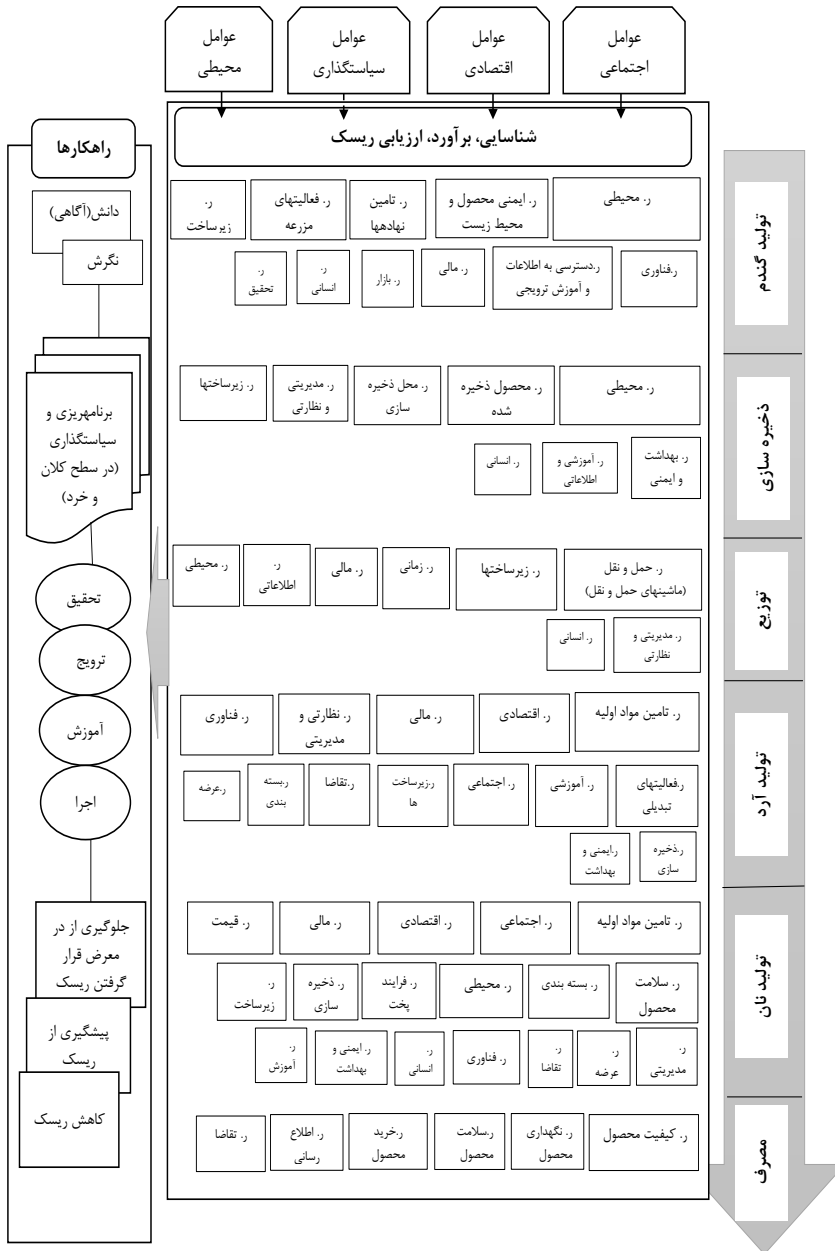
عوامل اجتماعی

عوامل اقتصادی

عوامل سیاستگذاری

عوامل محیطی

شناسایی، برآورد، ارزیابی ریسک

تولید گندم

ر. محیطی

ر. ایمنی محصول و محیط زیست

ر. تامین نهادها

ر. فعالیتهای مزرعه

ر. زیرساخت

ر.فناوری

ر.دسترسی به اطلاعات و آموزش ترویجی

ر. مالی

ر. بازار

ر. انسانی

ر. تحقیق

ذخیره سازی

ر. محیطی

ر. محصول ذخیره شده

ر. محل ذخیره سازی

ر. مدیریتی و نظارتی

ر. زیرساختها

ر. بهداشت و ایمنی

ر. آموزشی و اطلاعاتی

ر. انسانی

توزیع

ر. حمل و نقل (ماشینهای حمل و نقل)

ر. زیرساختها

ر. زمانی

ر. مالی

ر. اطلاعاتی

ر. محیطی

ر. مدیریتی و نظارتی

ر. انسانی

تولید آرد

ر. تامین مواد اولیه

ر. اقتصادی

ر. مالی

ر. نظارتی و مدیریتی

ر. فناوری

ر.فعالیتهای تبدیلی

ر. آموزشی

ر. اجتماعی

ر.زیرساخت ها

ر.تقاضا

ر.بسته بندی

ر.عرضه

ر.ذخیره سازی

ر.ایمنی و بهداشت

تولید نان

ر. تامین مواد اولیه

ر. اجتماعی

ر. اقتصادی

ر. مالی

ر. قیمت

ر. سلامت محصول

ر. بسته بندی

ر. محیطی

ر. فرایند پخت

ر. ذخیره سازی

ر. زیرساخت

ر. مدیریتی

ر. عرضه

ر. تقاضا

ر. فناوری

ر. انسانی

ر. ایمنی و بهداشت

ر. آموزش

مصرف

ر. کیفیت محصول

ر. نگهداری محصول

ر.سلامت محصول

ر.خرید محصول

ر. اطلاع رسانی

ر. تقاضا

راهکارها

دانش(آگاهی)

نگرش

برنامهریزی و سیاستگذاری (در سطح کلان و خرد)

تحقیق

ترویج

آموزش

اجرا

جلوگیری از در معرض قرار گرفتن ریسک

پیشگیری از ریسک

کاهش ریسک